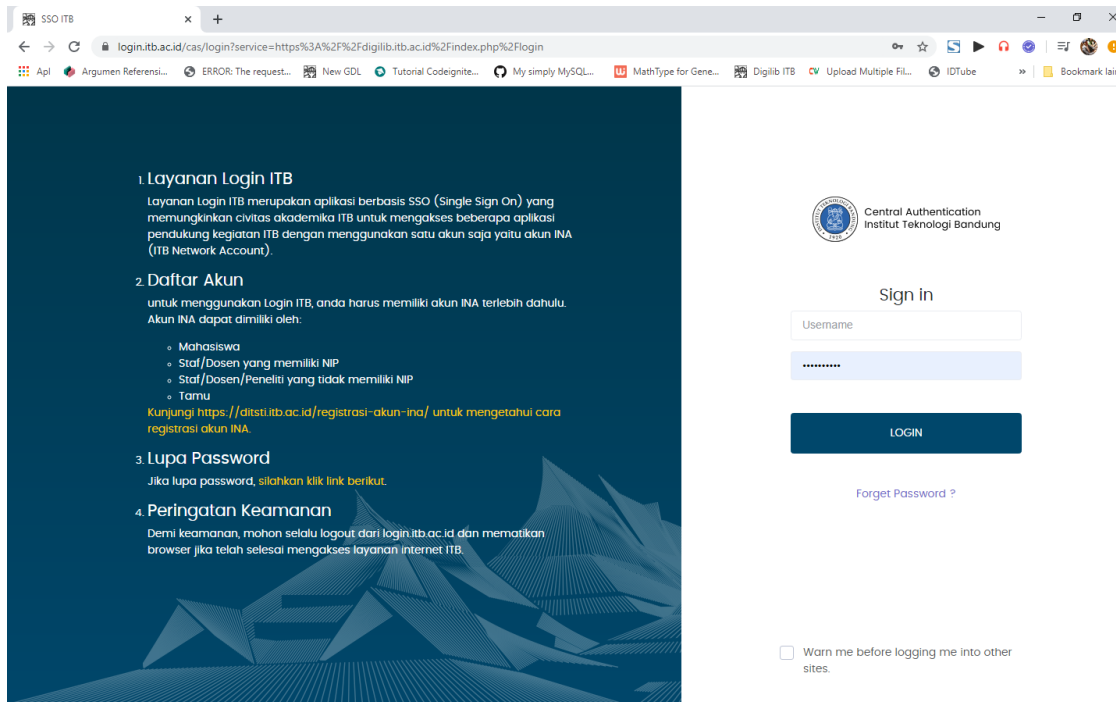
SSO ITB ×

login.itb.ac.id/cas/login?service=https%3A%2F%2Fdigilib.itb.ac.id%2Findex.php%2Flogin

Apl   Argumen Referensi...   ERROR: The request...   New GDL   Tutorial Codeignite...   My simply MySQL...   MathType for Gene...   Digilib ITB   Upload Multiple Fil...   IDTube   »   Bookmark lai

1. Layanan Login ITB
Layanan Login ITB merupakan aplikasi berbasis SSO (Single Sign On) yang memungkinkan civitas akademika ITB untuk mengakses beberapa aplikasi pendukung kegiatan ITB dengan menggunakan satu akun saja yaitu akun INA (ITB Network Account).

2. Daftar Akun
untuk menggunakan Login ITB, anda harus memiliki akun INA terlebih dahulu. Akun INA dapat dimiliki oleh:

- Mahasiswa
- Staf/Dosen yang memiliki NIP
- Staf/Dosen/Peneliti yang tidak memiliki NIP
- Tamu

Kunjungi https://ditsti.itb.ac.id/registrasi-akun-ina/ untuk mengetahui cara registrasi akun INA.

3. Lupa Password
Jika lupa password, silahkan klik link berikut.

4. Peringatan Keamanan
Demi keamanan, mohon selalu logout dari login.itb.ac.id dan mematikan browser jika telah selesai mengakses layanan internet ITB.

Central Authentication
Institut Teknologi Bandung

Sign in

Username

••••••••••

LOGIN

Forget Password ?

Warn me before logging me into other sites.